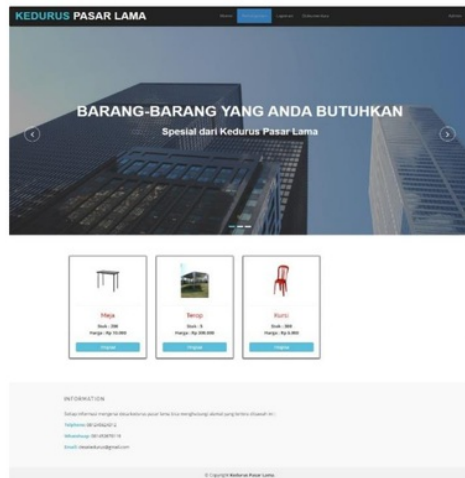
KEDURUS PASAR LAMA

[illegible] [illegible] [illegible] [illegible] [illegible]

BARANG-BARANG YANG ANDA BUTUHKAN

Spesial dari Kedurus Pasar Lama

Meja
Stok : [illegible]
Harga : Rp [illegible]
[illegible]

Terop
Stok : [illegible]
Harga : Rp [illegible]
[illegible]

Kursi
Stok : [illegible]
Harga : Rp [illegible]
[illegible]

INFORMATION

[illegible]

Telphone: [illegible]

WhatsApp: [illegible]

Email: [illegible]

© Copyright Kedurus Pasar Lama